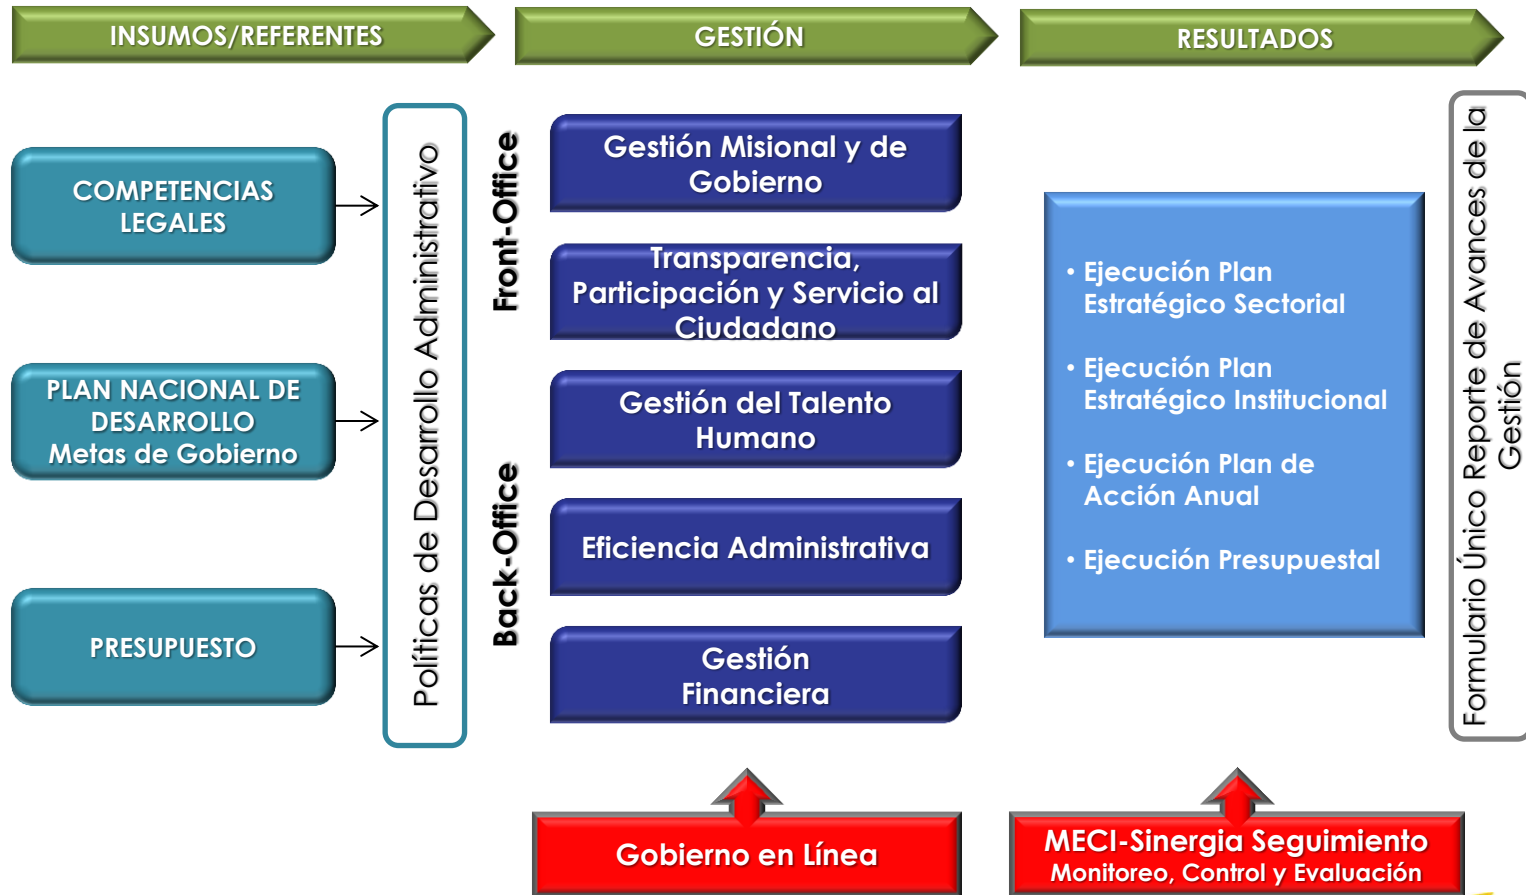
INSUMOS/REFERENTES

GESTIÓN

RESULTADOS

COMPETENCIAS LEGALES

PLAN NACIONAL DE DESARROLLO
Metas de Gobierno

PRESUPUESTO

Políticas de Desarrollo Administrativo

Front-Office

Back-Office

Gestión Misional y de Gobierno

Transparencia, Participación y Servicio al Ciudadano

Gestión del Talento Humano

Eficiencia Administrativa

Gestión Financiera

• Ejecución Plan Estratégico Sectorial

• Ejecución Plan Estratégico Institucional

• Ejecución Plan de Acción Anual

• Ejecución Presupuestal

Formulario Único Reporte de Avances de la Gestión

Gobierno en Línea

MECI-Sinergia Seguimiento
Monitoreo, Control y Evaluación